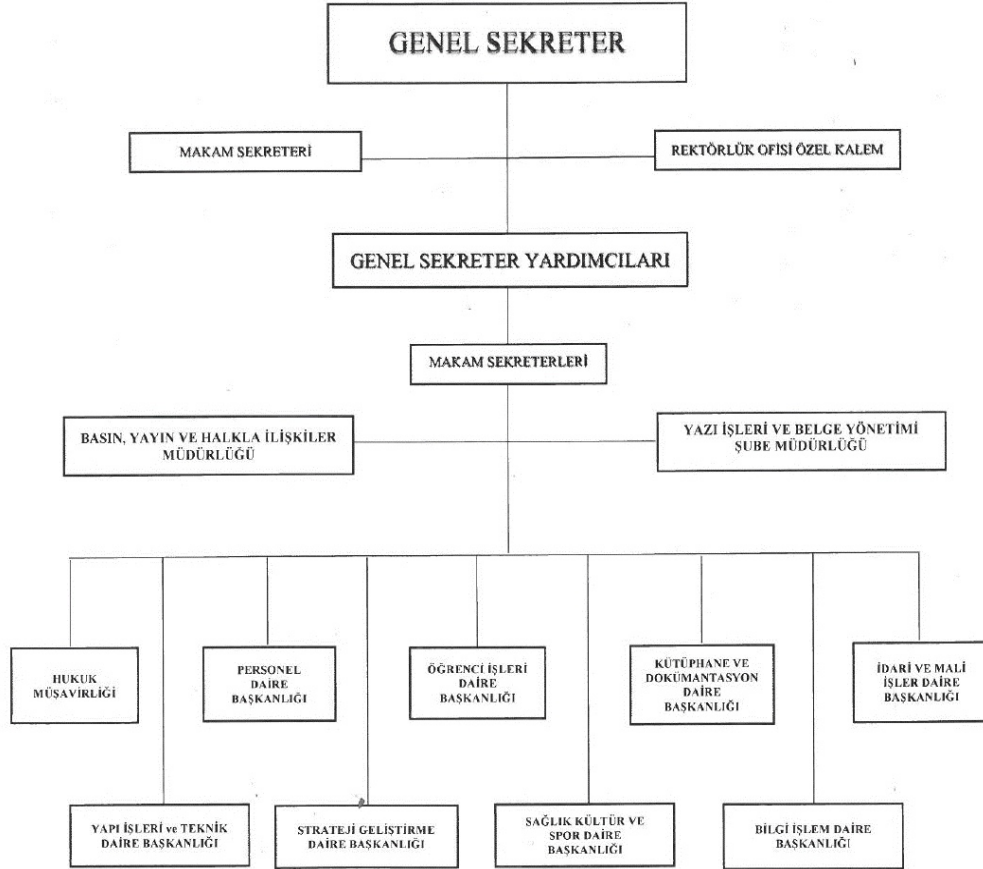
GENEL SEKRETER

MAKAM SEKRETERİ

REKTÖRLÜK OFİSİ ÖZEL KALEM

GENEL SEKRETER YARDIMCILARI

MAKAM SEKRETERLERİ

BASIN, YAYIN VE HALKLA İLİŞKİLER MÜDÜRLÜĞÜ

YAZI İŞLERİ VE BELGE YÖNETİMİ ŞUBE MÜDÜRLÜĞÜ

HUKUK MÜŞAVİRLİĞİ

PERSONEL DAİRE BAŞKANLIĞI

ÖĞRENCİ İŞLERİ DAİRE BAŞKANLIĞI

KÜTÜPHANE VE DOKÜMANTASYON DAİRE BAŞKANLIĞI

İDARİ VE MALİ İŞLER DAİRE BAŞKANLIĞI

YAPI İŞLERİ ve TEKNİK DAİRE BAŞKANLIĞI

STRATEJİ GELİŞTİRME DAİRE BAŞKANLIĞI

SAĞLIK KÜLTÜR VE SPOR DAİRE BAŞKANLIĞI

BİLGİ İŞLEM DAİRE BAŞKANLIĞI